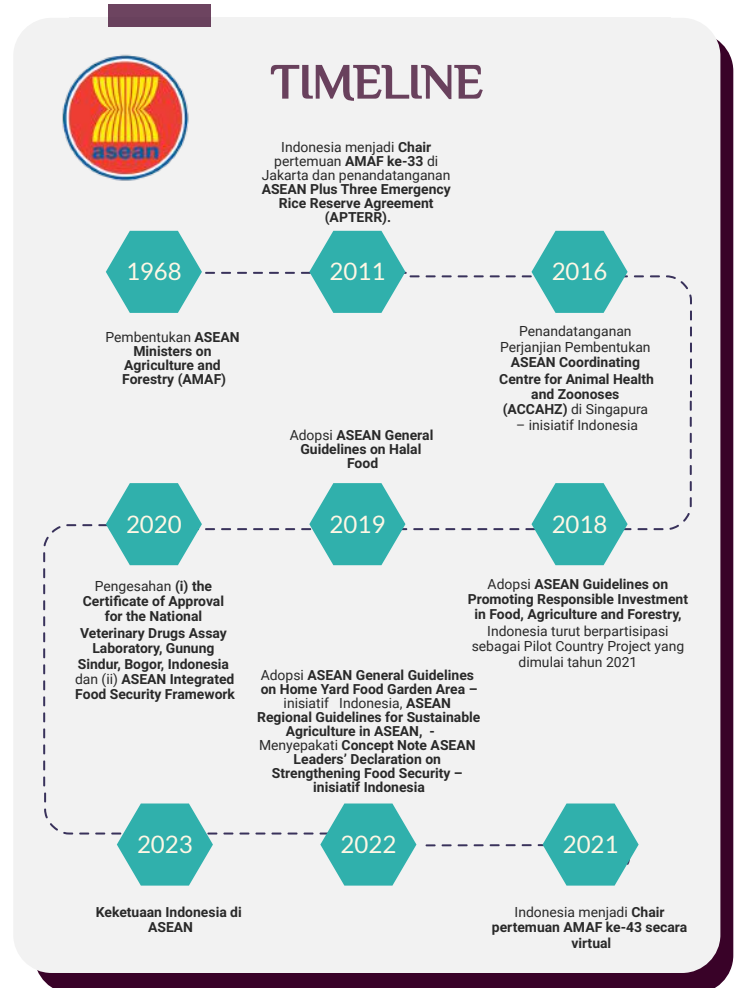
asean

TIMELINE

Indonesia menjadi **Chair** pertemuan **AMAF ke-33** di Jakarta dan penandatanganan **ASEAN Plus Three Emergency Rice Reserve Agreement (APTERR).**

1968

2011

2016

Pembentukan **ASEAN Ministers on Agriculture and Forestry (AMAF)**

Penandatanganan Perjanjian Pembentukan **ASEAN Coordinating Centre for Animal Health and Zoonoses (ACCAHZ)** di Singapura – inisiatif Indonesia

Adopsi **ASEAN General Guidelines on Halal Food**

2020

2019

2018

Pengesahan **(i) the Certificate of Approval for the National Veterinary Drugs Assay Laboratory, Gunung Sindur, Bogor, Indonesia** dan (ii) **ASEAN Integrated Food Security Framework**

Adopsi **ASEAN Guidelines on Promoting Responsible Investment in Food, Agriculture and Forestry,** Indonesia turut berpartisipasi sebagai Pilot Country Project yang dimulai tahun 2021

Adopsi **ASEAN General Guidelines on Home Yard Food Garden Area –** inisiatif Indonesia, **ASEAN Regional Guidelines for Sustainable Agriculture in ASEAN, -** Menyepakati **Concept Note ASEAN Leaders' Declaration on Strengthening Food Security – inisiatif Indonesia**

2023

2022

2021

**Keketuaan Indonesia di ASEAN**

Indonesia menjadi **Chair pertemuan AMAF ke-43 secara virtual**